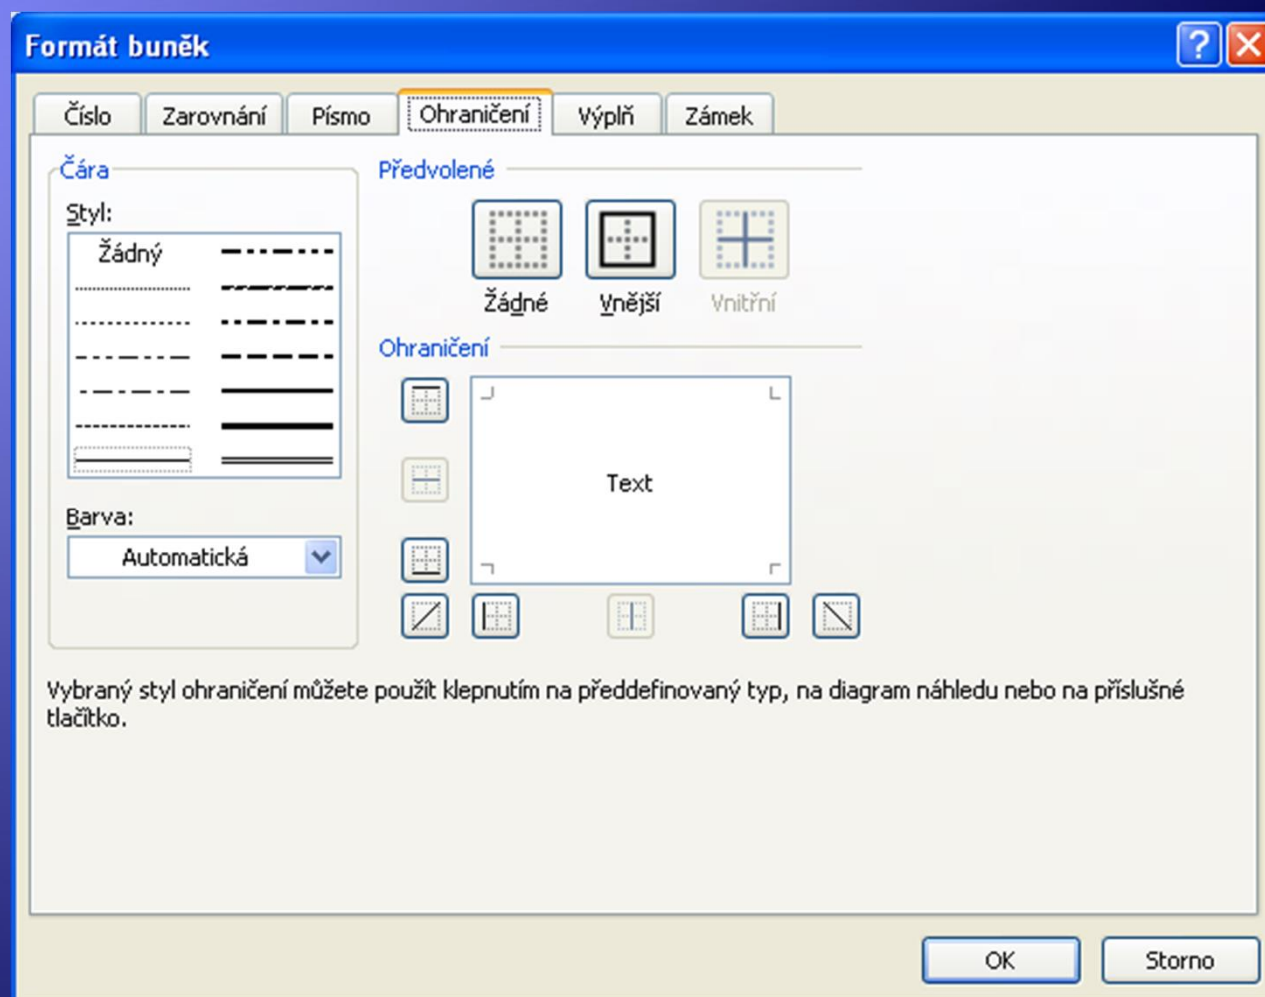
Formát buněk

Číslo | Zarovnání | Písmo | Ohraničení | Výplň | Zámek

Čára

Styl:

Žádný

Barva:

Automatická

Předvolené

Žádné | Vnější | Vnitřní

Ohraničení

Text

Vybraný styl ohraničení můžete použít klepnutím na předdefinovaný typ, na diagram náhledu nebo na příslušné tlačítko.

OK | Storno